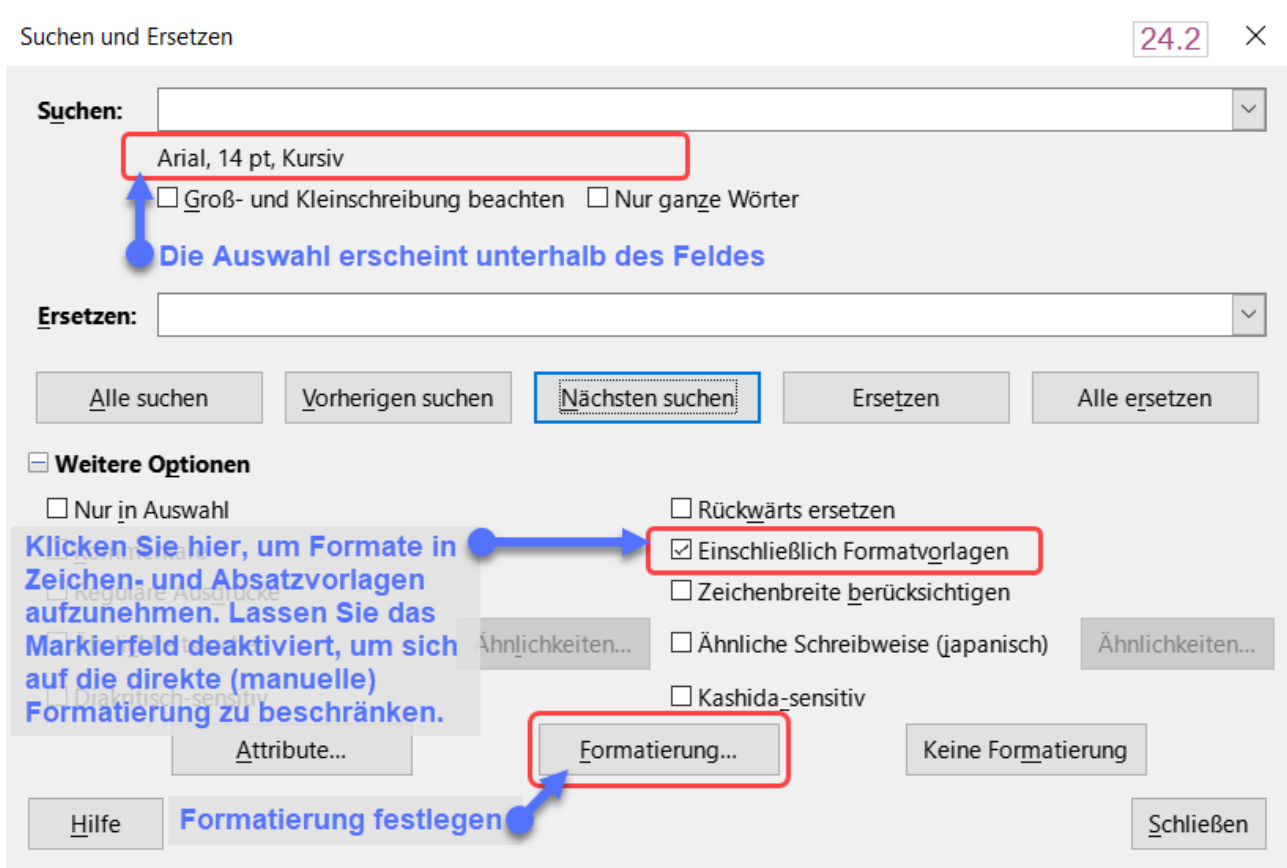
Suchen und Ersetzen

24.2

Suchen:

Arial, 14 pt, Kursiv

Groß- und Kleinschreibung beachten

Nur ganze Wörter

Die Auswahl erscheint unterhalb des Feldes

Ersetzen:

Alle suchen

Vorherigen suchen

Nächsten suchen

Ersetzen

Alle ersetzen

Weitere Optionen

Nur in Auswahl

Rückwärts ersetzen

Klicken Sie hier, um Formate in Zeichen- und Absatzvorlagen aufzunehmen. Lassen Sie das Markierfeld deaktiviert, um sich auf die direkte (manuelle) Formatierung zu beschränken.

Einschließlich Formatvorlagen

Reguläre Ausdrücke

Zeichenbreite berücksichtigen

Ähnlichkeiten...

Ähnliche Schreibweise (japanisch)

Ähnlichkeiten...

Diakritisch-sensitiv

Kashida-sensitiv

Attribute...

Formatierung...

Keine Formatierung

Hilfe

Formatierung festlegen

Schließen